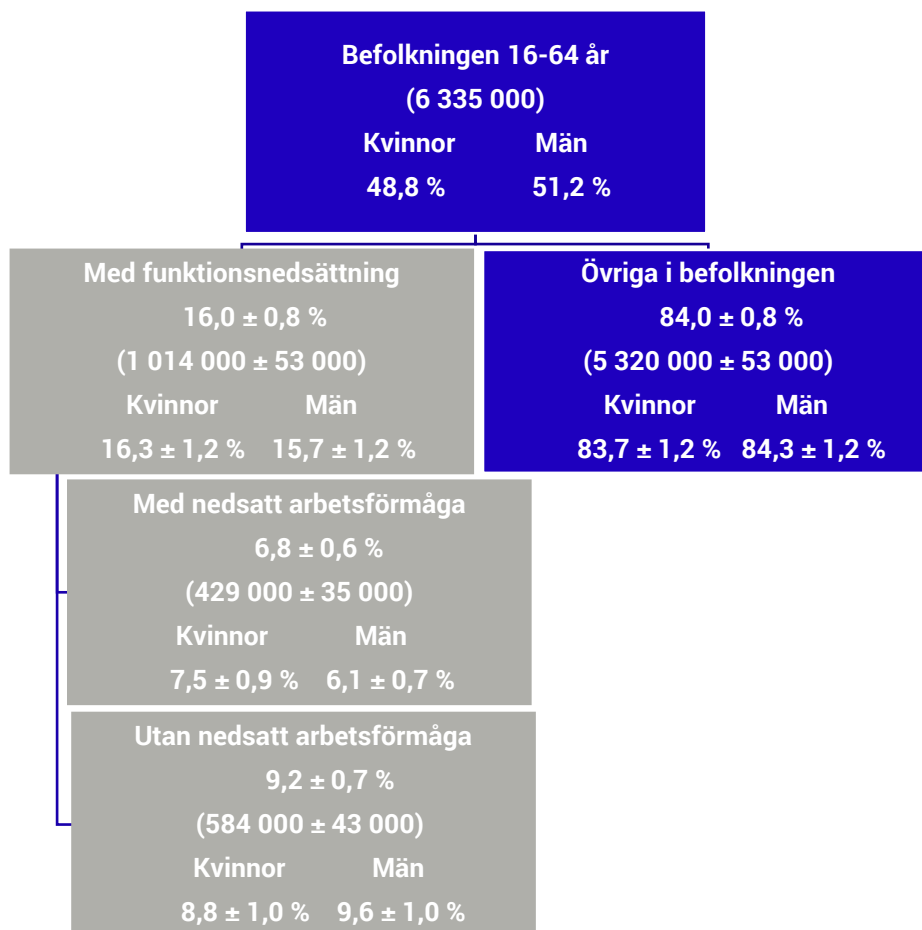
Befolkningen 16-64 år
(6 335 000)
Kvinnor Män
48,8 % 51,2 %

Med funktionsnedsättning
16,0 ± 0,8 %
(1 014 000 ± 53 000)
Kvinnor Män
16,3 ± 1,2 % 15,7 ± 1,2 %

Övriga i befolkningen
84,0 ± 0,8 %
(5 320 000 ± 53 000)
Kvinnor Män
83,7 ± 1,2 % 84,3 ± 1,2 %

Med nedsatt arbetsförmåga
6,8 ± 0,6 %
(429 000 ± 35 000)
Kvinnor Män
7,5 ± 0,9 % 6,1 ± 0,7 %

Utan nedsatt arbetsförmåga
9,2 ± 0,7 %
(584 000 ± 43 000)
Kvinnor Män
8,8 ± 1,0 % 9,6 ± 1,0 %